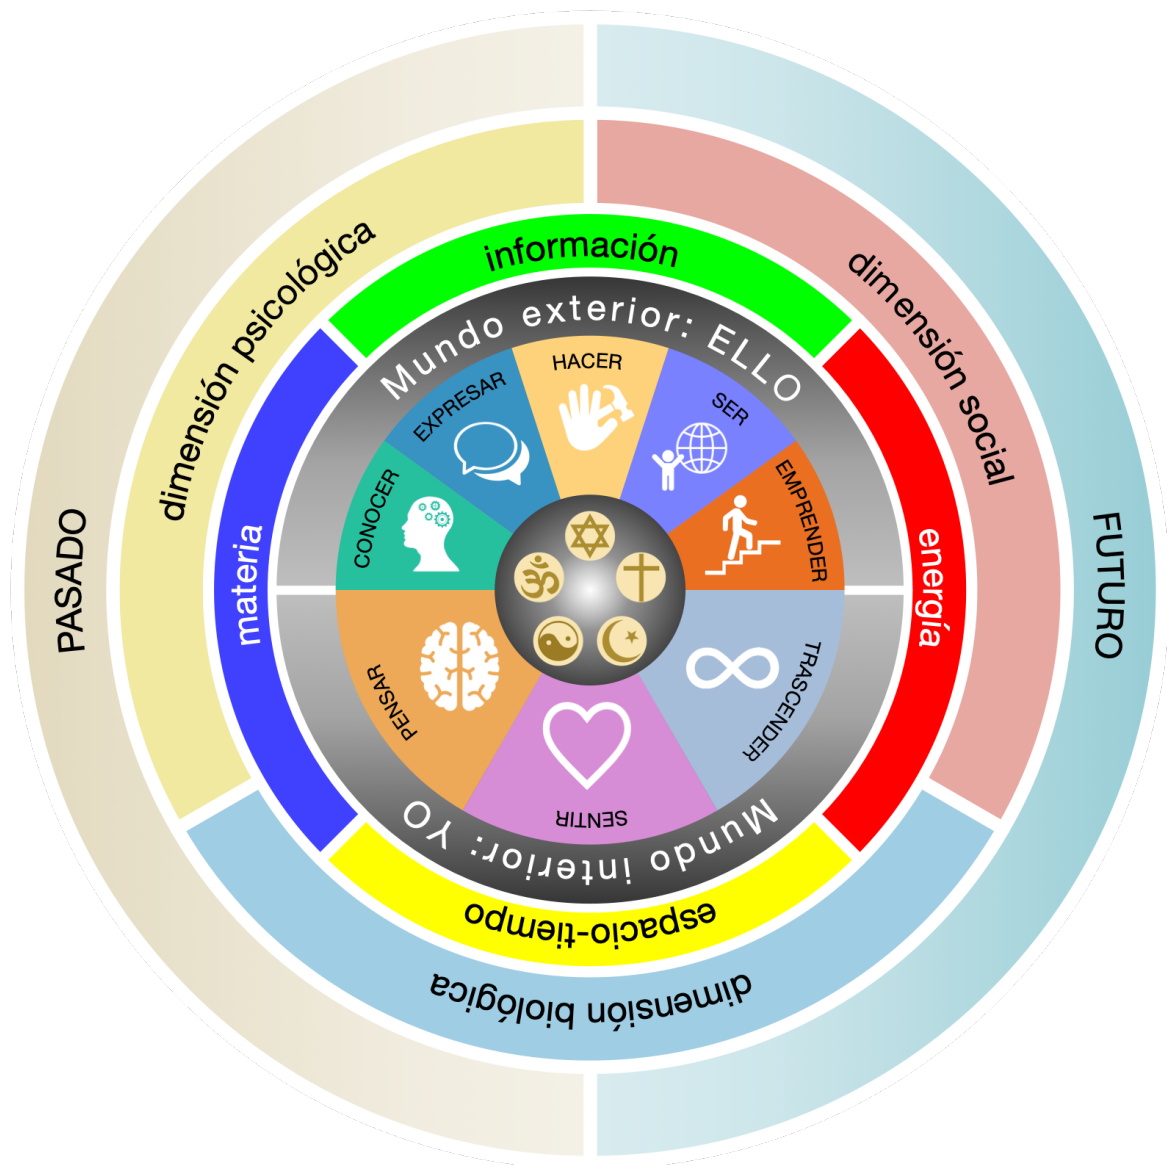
PASADO

dimensión psicológica

información

dimensión social

FUTURO

materia

energía

Mundo exterior: ELLO

HACER

EXPRESAR

SER

CONOCER

EMPRENDER

PENSAR

TRASCENDER

SENTIR

Mundo interior: YO

espacio-tiempo

dimensión biológica